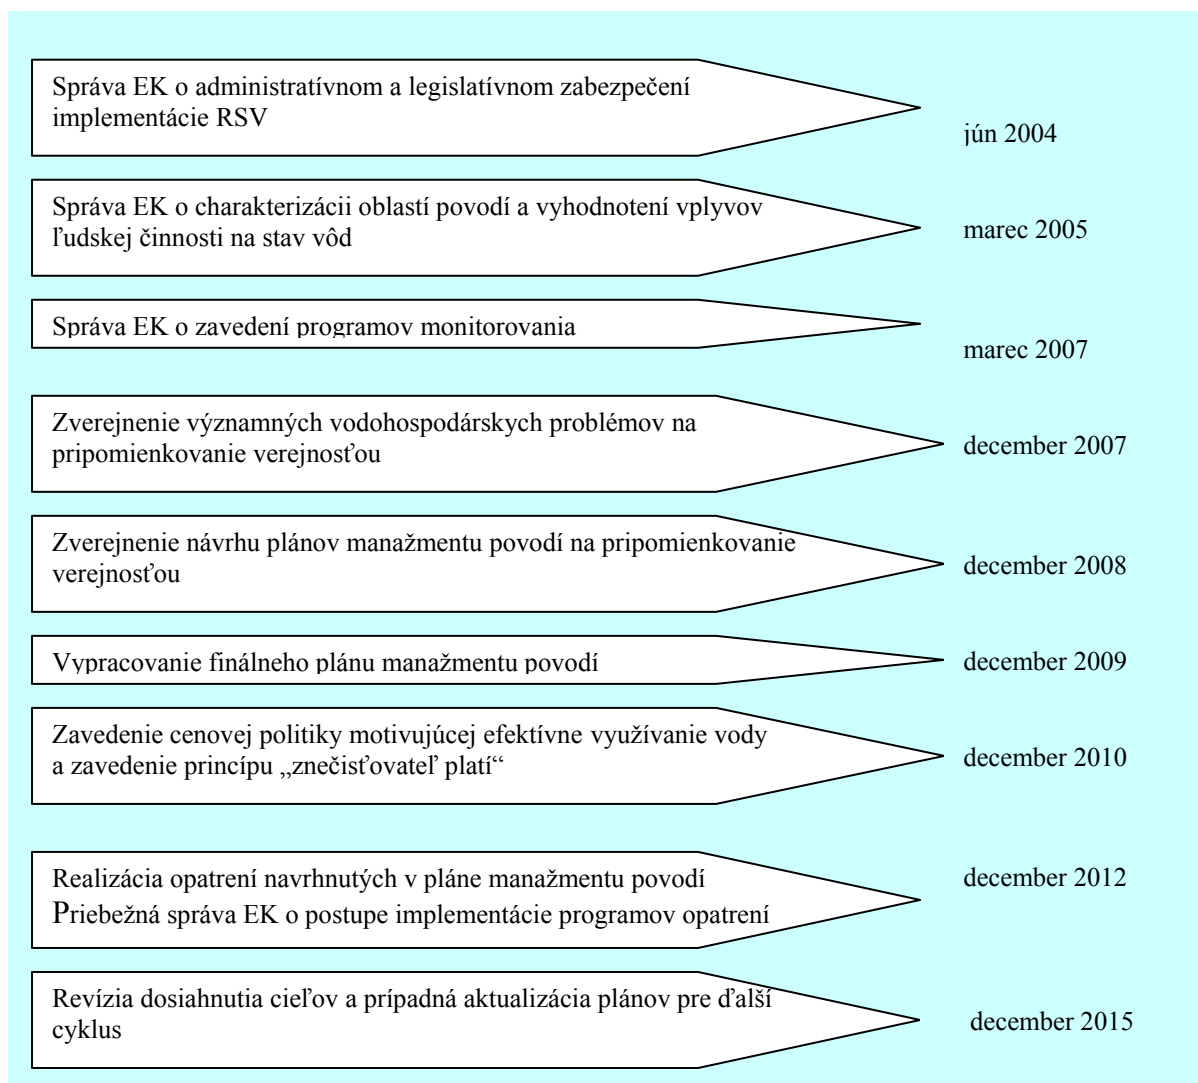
Správa EK o administratívnom a legislatívnom zabezpečení implementácie RSV

jún 2004

Správa EK o charakterizácii oblastí povodí a vyhodnotení vplyvov ľudskej činnosti na stav vôd

marec 2005

Správa EK o zavedení programov monitorovania

marec 2007

Zverejnenie významných vodohospodárskych problémov na pripomienkovanie verejnosťou

december 2007

Zverejnenie návrhu plánov manažmentu povodí na pripomienkovanie verejnosťou

december 2008

Vypracovanie finálneho plánu manažmentu povodí

december 2009

Zavedenie cenovej politiky motivujúcej efektívne využívanie vody a zavedenie princípu „znečisťovateľ platí“

december 2010

Realizácia opatrení navrhnutých v pláne manažmentu povodí
Priebežná správa EK o postupe implementácie programov opatrení

december 2012

Revízia dosiahnutia cieľov a prípadná aktualizácia plánov pre ďalší cyklus

december 2015